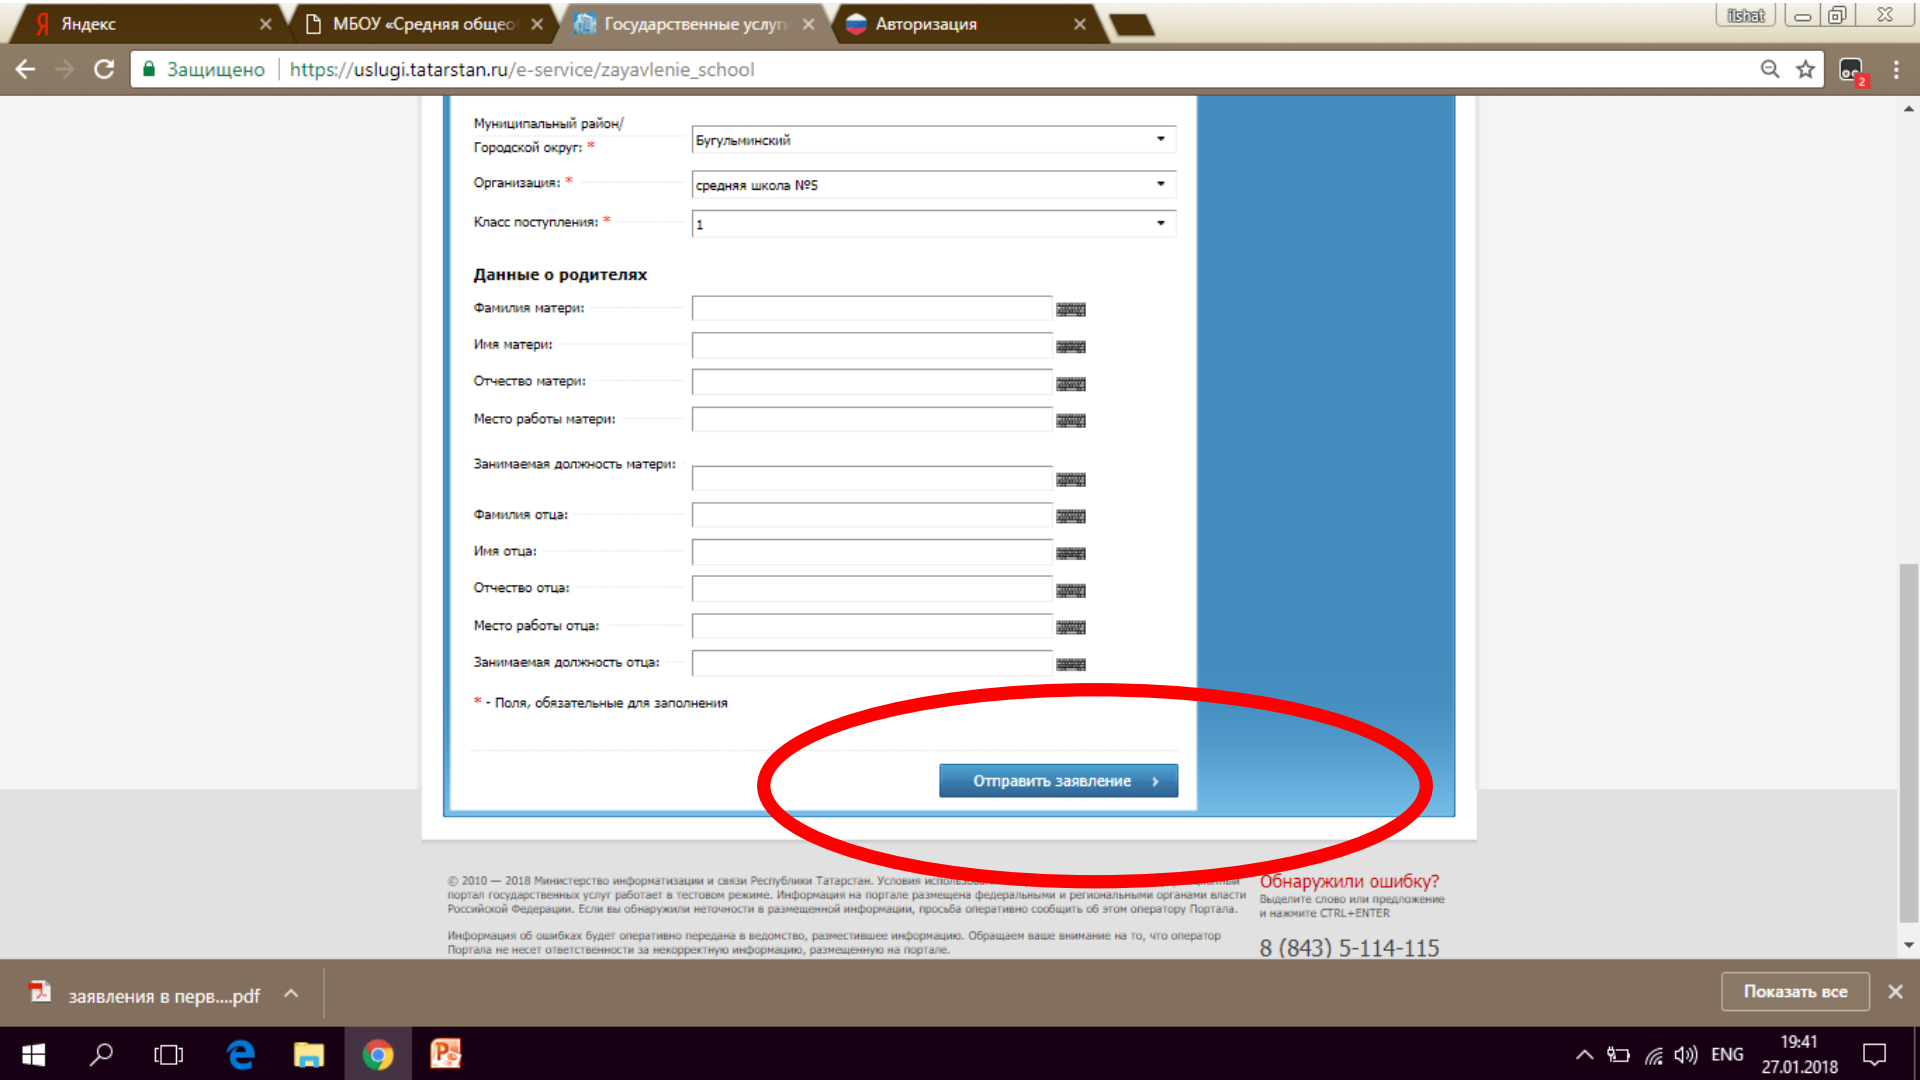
Яндекс ×
МБОУ «Средняя обще ×
Государственные услуг ×
Авторизация ×
ilshat

Защищено https://uslugi.tatarstan.ru/e-service/zayavlenie_school

Муниципальный район/ Городской округ: *
Бугульминский
Организация: *
средняя школа №5
Класс поступления: *
1

Данные о родителях

Фамилия матери:
Имя матери:
Отчество матери:
Место работы матери:
Занимаемая должность матери:
Фамилия отца:
Имя отца:
Отчество отца:
Место работы отца:
Занимаемая должность отца:

* - Поля, обязательные для заполнения

Отправить заявление ›

© 2010 — 2018 Министерство информатизации и связи Республики Татарстан. Условия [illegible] портал государственных услуг работает в тестовом режиме. Информация на портале размещена федеральными и региональными органами власти Российской Федерации. Если вы обнаружили неточности в размещенной информации, просьба оперативно сообщить об этом оператору Портала.

Информация об ошибках будет оперативно передана в ведомство, разместившее информацию. Обращаем ваше внимание на то, что оператор Портала не несет ответственности за некорректную информацию, размещенную на портале.

Обнаружили ошибку?
Выделите слово или предложение и нажмите CTRL+ENTER

8 (843) 5-114-115

заявления в перв....pdf
Показать все

ENG
19:41
27.01.2018